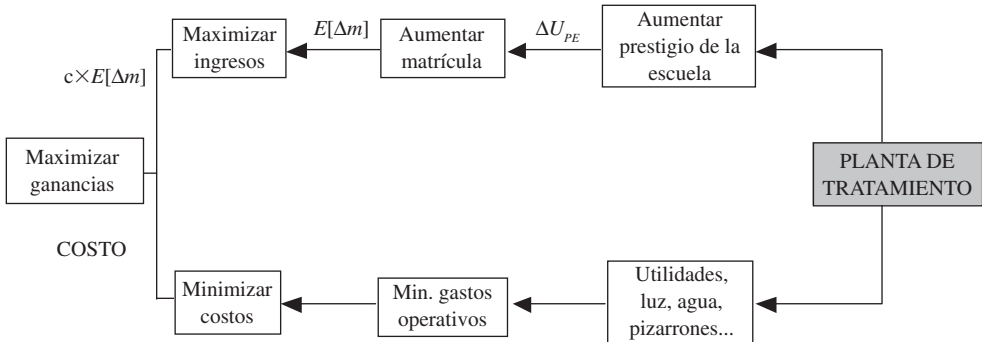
Maximizar ingresos

$E[\Delta m]$

Aumentar matrícula

$\Delta U_{PE}$

Aumentar prestigio de la escuela

$c \times E[\Delta m]$

Maximizar ganancias

PLANTA DE TRATAMIENTO

COSTO

Minimizar costos

Min. gastos operativos

Utilidades, luz, agua, pizarrones...